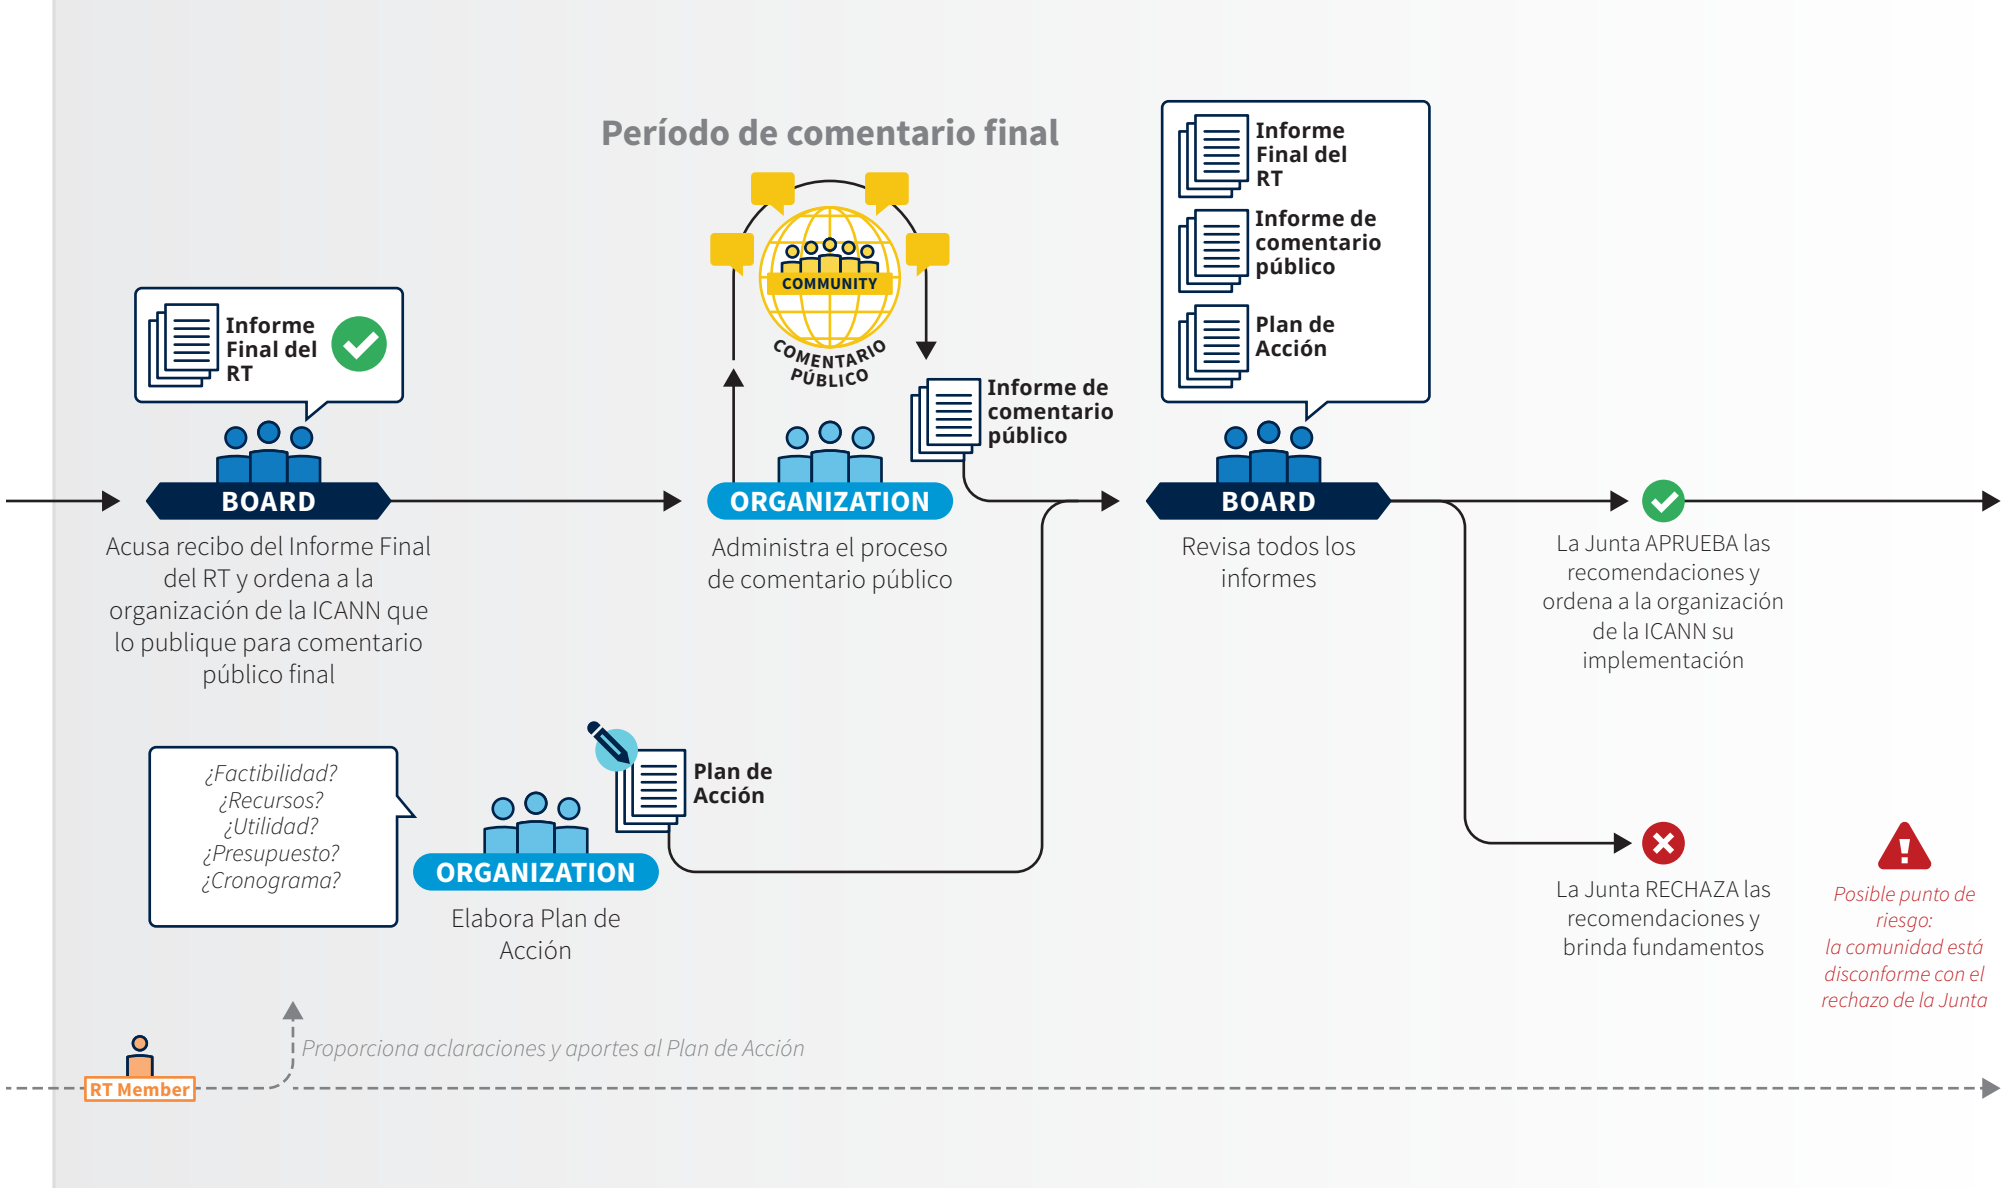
Período de comentario final

Informe Final del RT

BOARD

Acusa recibo del Informe Final del RT y ordena a la organización de la ICANN que lo publique para comentario público final

COMMUNITY

COMENTARIO PÚBLICO

ORGANIZATION

Administra el proceso de comentario público

Informe de comentario público

Informe Final del RT

Informe de comentario público

Plan de Acción

BOARD

Revisa todos los informes

La Junta APRUEBA las recomendaciones y ordena a la organización de la ICANN su implementación

¿Factibilidad?
¿Recursos?
¿Utilidad?
¿Presupuesto?
¿Cronograma?

Plan de Acción

ORGANIZATION

Elabora Plan de Acción

La Junta RECHAZA las recomendaciones y brinda fundamentos

Posible punto de riesgo:
la comunidad está disconforme con el rechazo de la Junta

RT Member

Proporciona aclaraciones y aportes al Plan de Acción